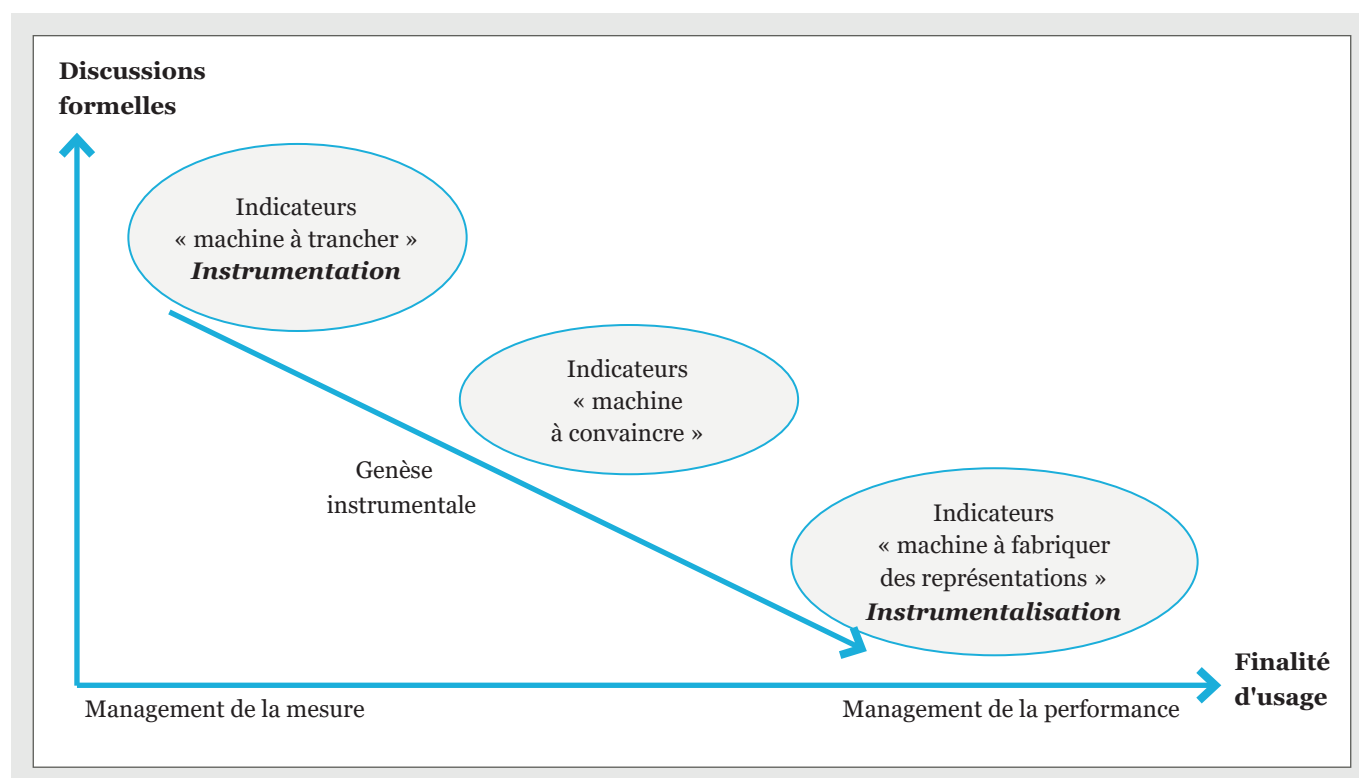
**Discussions formelles**

Indicateurs
« machine à trancher »
***Instrumentation***

Indicateurs
« machine
à convaincre »

Genèse
instrumentale

Indicateurs
« machine à fabriquer
des représentations »
***Instrumentalisation***

**Finalité d'usage**

Management de la mesure

Management de la performance